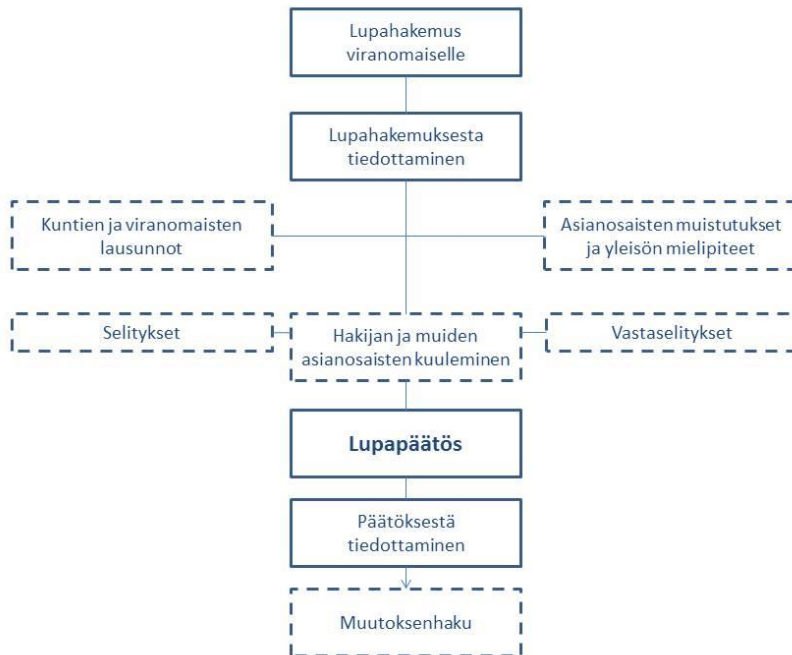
Lupahakemus viranomaiselle

Lupahakemuksesta tiedottaminen

Kuntien ja viranomaisten lausunnot

Asianosaisten muistutukset ja yleisön mielipiteet

Selitykset

Hakijan ja muiden asianosaisten kuuleminen

Vastaselitykset

Lupapäätös

Päätöksestä tiedottaminen

Muutoksenhaku